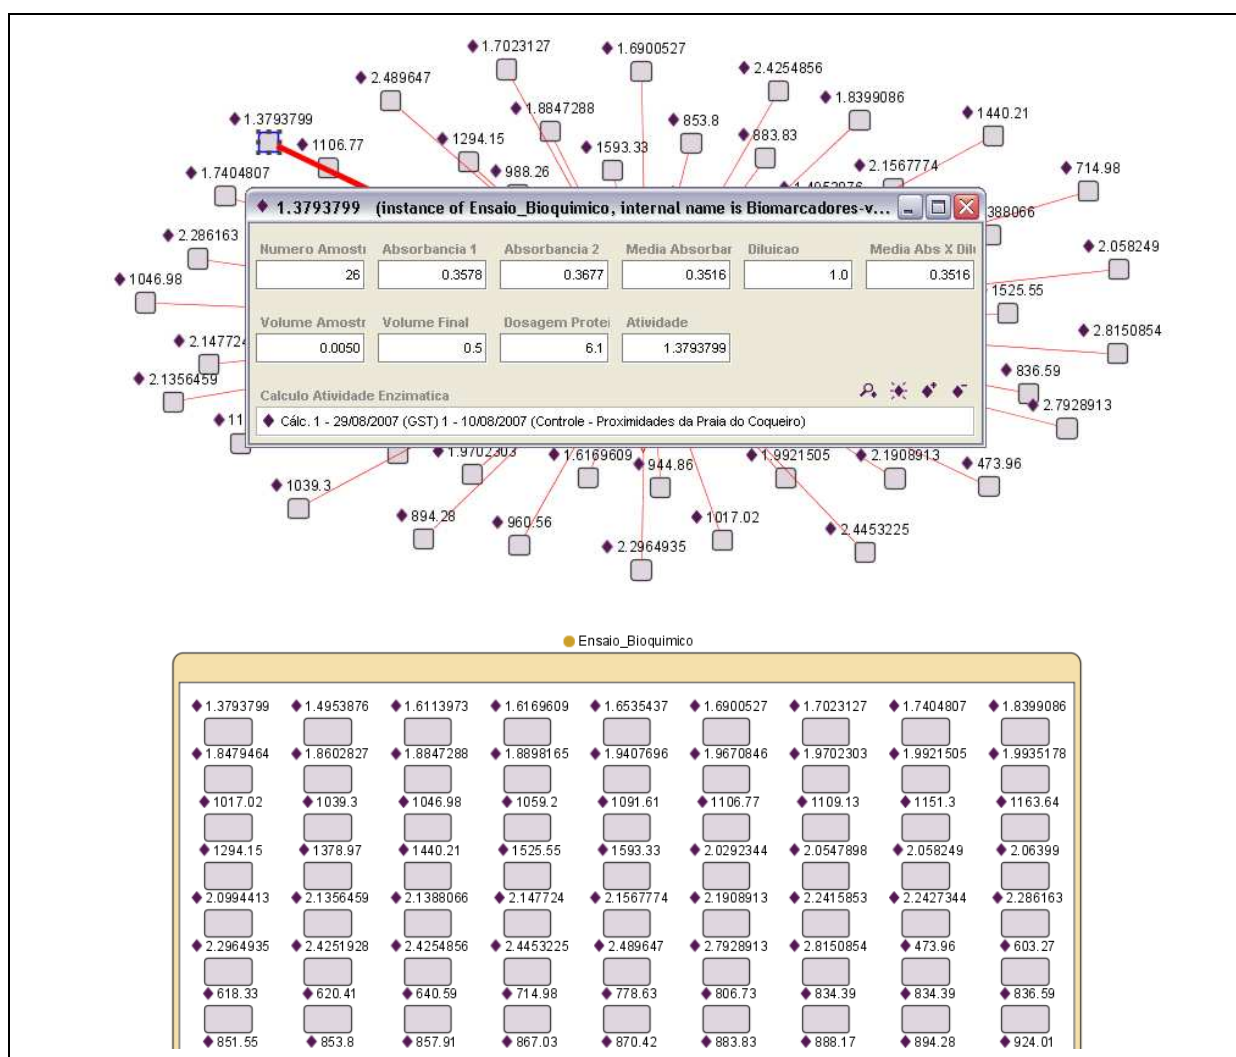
1.7023127
1.6900527
2.4254856
2.489647
1.8847288
1.8399086
1.3793799
853.8
1440.21
1294.15
883.83
1106.77
1593.33
988.26
2.1567774
1.7404807
714.98

1.3793799 (instance of Ensaio_Bioquimico, internal name is Biomarcadores-v...

388066
2.286163
2.058249
1046.98
1525.55
2.147724
2.8150854
2.1356459
836.59
2.7928913
11
1.9702303
1.6169609
944.86
1.9921505
2.1908913
473.96
1039.3
894.28
960.56
1017.02
2.4453225
2.2964935

| Numero Amostr | Absorbancia 1 | Absorbancia 2 | Media Absorbar | Diluicao | Media Abs X Dilu |
|---|---|---|---|---|---|
| 26 | 0.3578 | 0.3677 | 0.3516 | 1.0 | 0.3516 |

| Volume Amostr | Volume Final | Dosagem Protei | Atividade |
|---|---|---|---|
| 0.0050 | 0.5 | 6.1 | 1.3793799 |

Calculo Atividade Enzimatica
Cálc. 1 - 29/08/2007 (GST) 1 - 10/08/2007 (Controle - Proximidades da Praia do Coqueiro)

Ensaio_Bioquimico

| | | | | | | | | |
|---|---|---|---|---|---|---|---|---|
| 1.3793799 | 1.4953876 | 1.6113973 | 1.6169609 | 1.6535437 | 1.6900527 | 1.7023127 | 1.7404807 | 1.8399086 |
| 1.8479464 | 1.8602827 | 1.8847288 | 1.8898165 | 1.9407696 | 1.9670846 | 1.9702303 | 1.9921505 | 1.9935178 |
| 1017.02 | 1039.3 | 1046.98 | 1059.2 | 1091.61 | 1106.77 | 1109.13 | 1151.3 | 1163.64 |
| 1294.15 | 1378.97 | 1440.21 | 1525.55 | 1593.33 | 2.0292344 | 2.0547898 | 2.058249 | 2.06399 |
| 2.0994413 | 2.1356459 | 2.1388066 | 2.147724 | 2.1567774 | 2.1908913 | 2.2415853 | 2.2427344 | 2.286163 |
| 2.2964935 | 2.4251928 | 2.4254856 | 2.4453225 | 2.489647 | 2.7928913 | 2.8150854 | 473.96 | 603.27 |
| 618.33 | 620.41 | 640.59 | 714.98 | 778.63 | 806.73 | 834.39 | 834.39 | 836.59 |
| 851.55 | 853.8 | 857.91 | 867.03 | 870.42 | 883.83 | 888.17 | 894.28 | 924.01 |